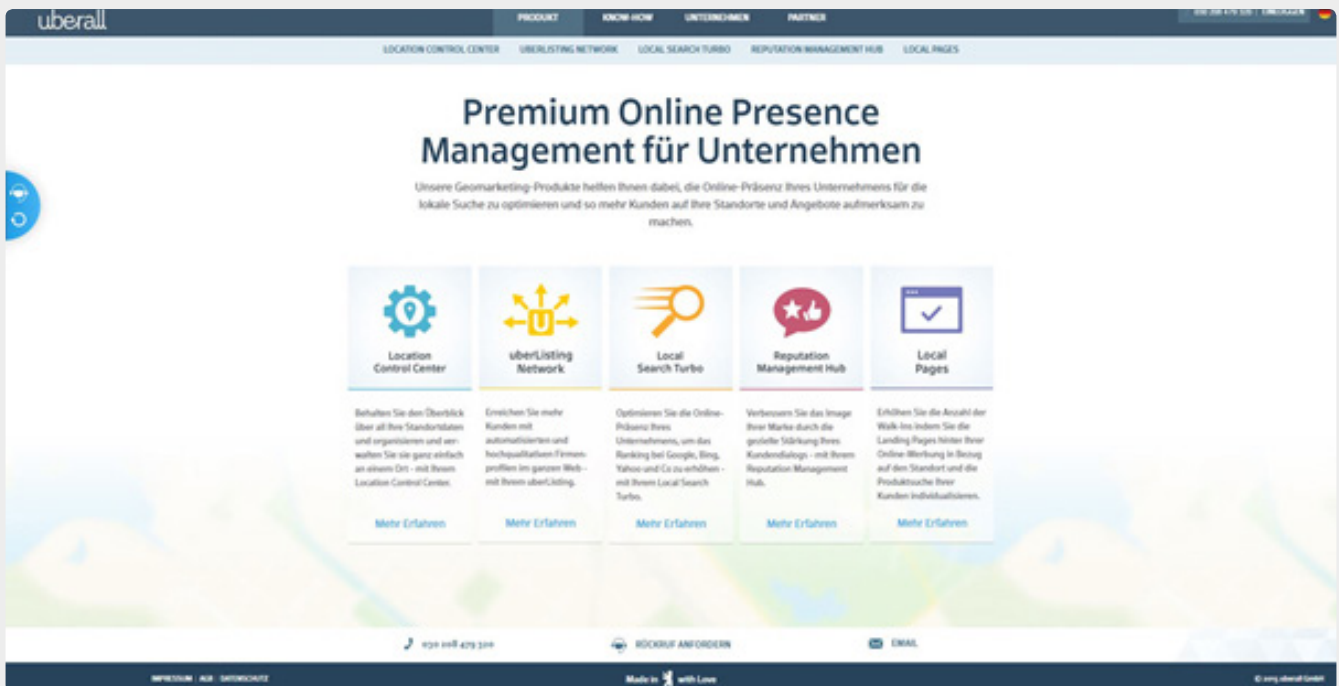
uberall

PRODUKT KNOW-HOW UNTERNEHMEN PARTNER

030 208 479 320 | EINLOGGEN

LOCATION CONTROL CENTER UBERLISTING NETWORK LOCAL SEARCH TURBO REPUTATION MANAGEMENT HUB LOCAL PAGES

Premium Online Presence Management für Unternehmen

Unsere Geomarketing-Produkte helfen Ihnen dabei, die Online-Präsenz Ihres Unternehmens für die lokale Suche zu optimieren und so mehr Kunden auf Ihre Standorte und Angebote aufmerksam zu machen.

Location Control Center

Behalten Sie den Überblick über all Ihre Standortdaten und organisieren und verwalten Sie sie ganz einfach an einem Ort - mit Ihrem Location Control Center.

Mehr Erfahren

uberListing Network

Erreichen Sie mehr Kunden mit automatisierten und hochqualitativen Firmenprofilen im ganzen Web - mit Ihrem uberListing.

Mehr Erfahren

Local Search Turbo

Optimieren Sie die Online-Präsenz Ihres Unternehmens, um das Ranking bei Google, Bing, Yahoo und Co zu erhöhen - mit Ihrem Local Search Turbo.

Mehr Erfahren

Reputation Management Hub

Verbessern Sie das Image Ihrer Marke durch die gezielte Stärkung Ihres Kundendialogs - mit Ihrem Reputation Management Hub.

Mehr Erfahren

Local Pages

Erhöhen Sie die Anzahl der Walk-Ins indem Sie die Landing Pages hinter Ihrer Online-Werbung in Bezug auf den Standort und die Produktsuche Ihrer Kunden individualisieren.

Mehr Erfahren

030 208 479 320 RÜCKRUF ANFORDERN EMAIL

IMPRESSUM | AGB | DATENSCHUTZ

Made in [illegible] with Love

© 2015 uberall GmbH